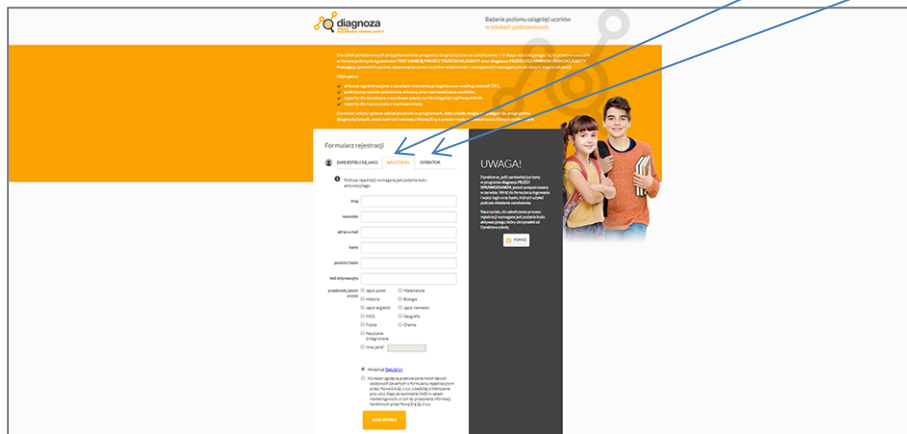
diagnoza

Badanie poziomu osiągnięć uczniów w szkołach podstawowych

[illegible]

Formularz rejestracji

ZAREJESTRUJ SIĘ JAKO: NAUCZYCIEL DYREKTOR

Podczas rejestracji wymagane jest podanie kodu aktywacyjnego.

imię

nazwisko

adres e-mail

hasło

powtórz hasło

kod aktywacyjny

przedmioty, które uczysz

język polski
historia
język angielski
WOS
fizyka
nauczanie zintegrowane
inny, jaki?
matematyka
biologia
język niemiecki
geografia
chemia

Akceptuję Regulamin

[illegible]

ZAREJESTRUJ

UWAGA!

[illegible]

POMOC